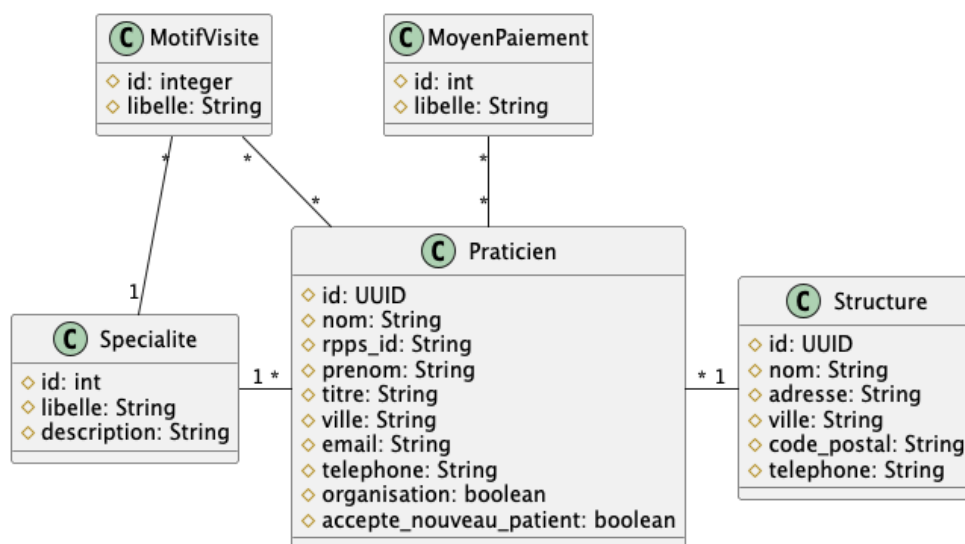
C MotifVisite
id: integer
libelle: String

C MoyenPaiement
id: int
libelle: String

C Praticien
id: UUID
nom: String
rpps_id: String
prenom: String
titre: String
ville: String
email: String
telephone: String
organisation: boolean
accepte_nouveau_patient: boolean

C Specialite
id: int
libelle: String
description: String

C Structure
id: UUID
nom: String
adresse: String
ville: String
code_postal: String
telephone: String

*
1
*
*
*
*
1 *
* 1